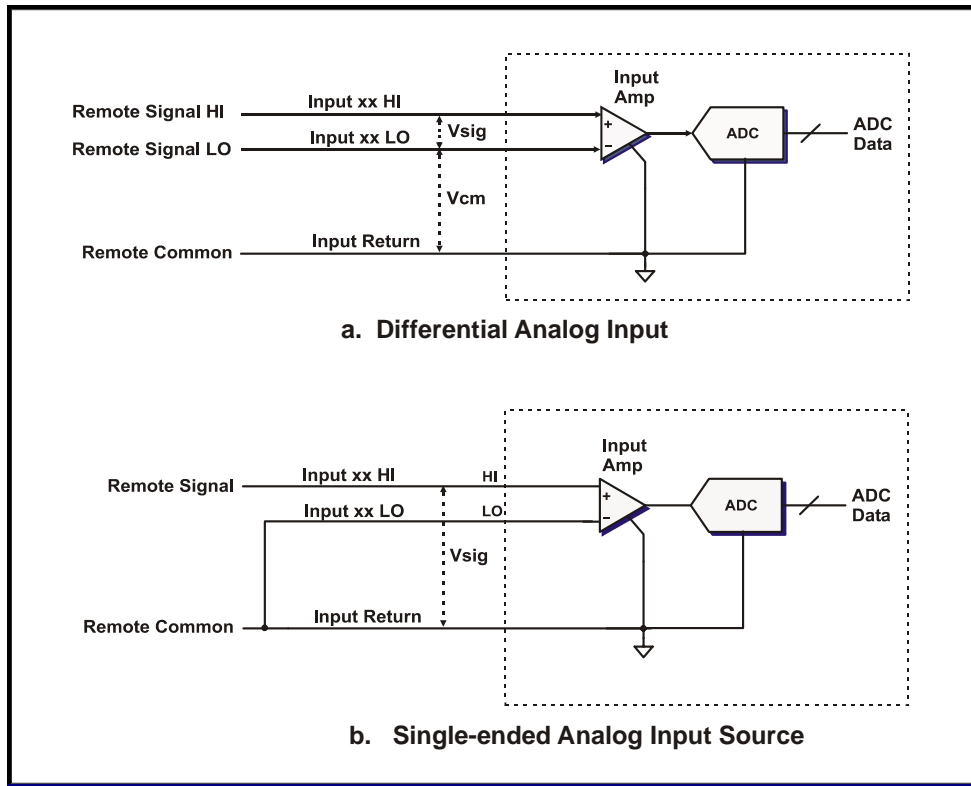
Input Amp

Remote Signal HI

Input xx HI

Vsig

Remote Signal LO

Input xx LO

ADC

ADC Data

Vcm

Remote Common

Input Return

a. Differential Analog Input

Input Amp

Remote Signal

Input xx HI

HI

Input xx LO

LO

ADC

ADC Data

Vsig

Remote Common

Input Return

b. Single-ended Analog Input Source